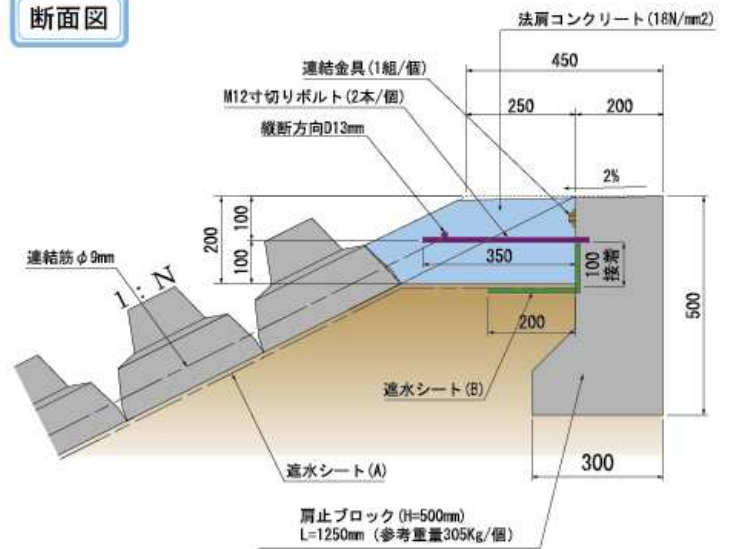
断面図

法肩コンクリート(18N/mm2)

連結金具(1組/個)

450

M12寸切りボルト(2本/個)

250

200

縦断方向D13mm

2%

200

100

100

350

100
接着

500

連結筋φ9mm

1:N

200

遮水シート(B)

遮水シート(A)

300

肩止ブロック(H=500mm)
L=1250mm (参考重量305Kg/個)